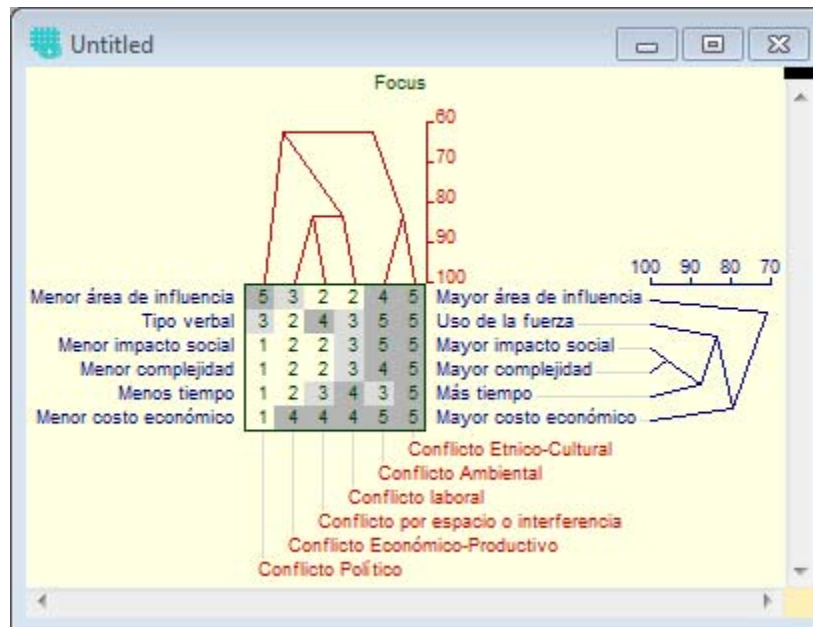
Untitled

Focus

60
70
80
90
100

100 90 80 70

| | | | | | | | |
|---|---|---|---|---|---|---|---|
| Menor área de influencia | 5 | 3 | 2 | 2 | 4 | 5 | Mayor área de influencia |
| Tipo verbal | 3 | 2 | 4 | 3 | 5 | 5 | Uso de la fuerza |
| Menor impacto social | 1 | 2 | 2 | 3 | 5 | 5 | Mayor impacto social |
| Menor complejidad | 1 | 2 | 2 | 3 | 4 | 5 | Mayor complejidad |
| Menos tiempo | 1 | 2 | 3 | 4 | 3 | 5 | Más tiempo |
| Menor costo económico | 1 | 4 | 4 | 4 | 5 | 5 | Mayor costo económico |

Conflicto Etnico-Cultural
Conflicto Ambiental
Conflicto laboral
Conflicto por espacio o interferencia
Conflicto Económico-Productivo
Conflicto Político